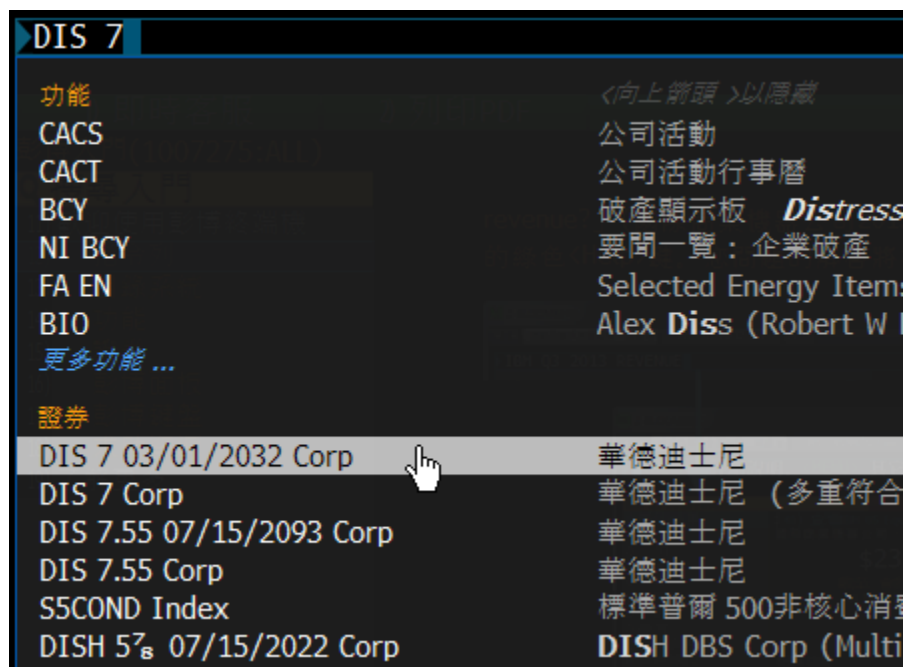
DIS 7

功能 ‹向上箭頭 ›以隱藏
CACS 公司活動
CACT 公司活動行事曆
BCY 破產顯示板 Distress
NI BCY 要聞一覽：企業破產
FA EN Selected Energy Items
BIO Alex Diss (Robert W
更多功能 ...

證券
DIS 7 03/01/2032 Corp 華德迪士尼
DIS 7 Corp 華德迪士尼 (多重符合
DIS 7.55 07/15/2093 Corp 華德迪士尼
DIS 7.55 Corp 華德迪士尼
S5COND Index 標準普爾 500非核心消
DISH $5\frac{7}{8}$ 07/15/2022 Corp DISH DBS Corp (Multi